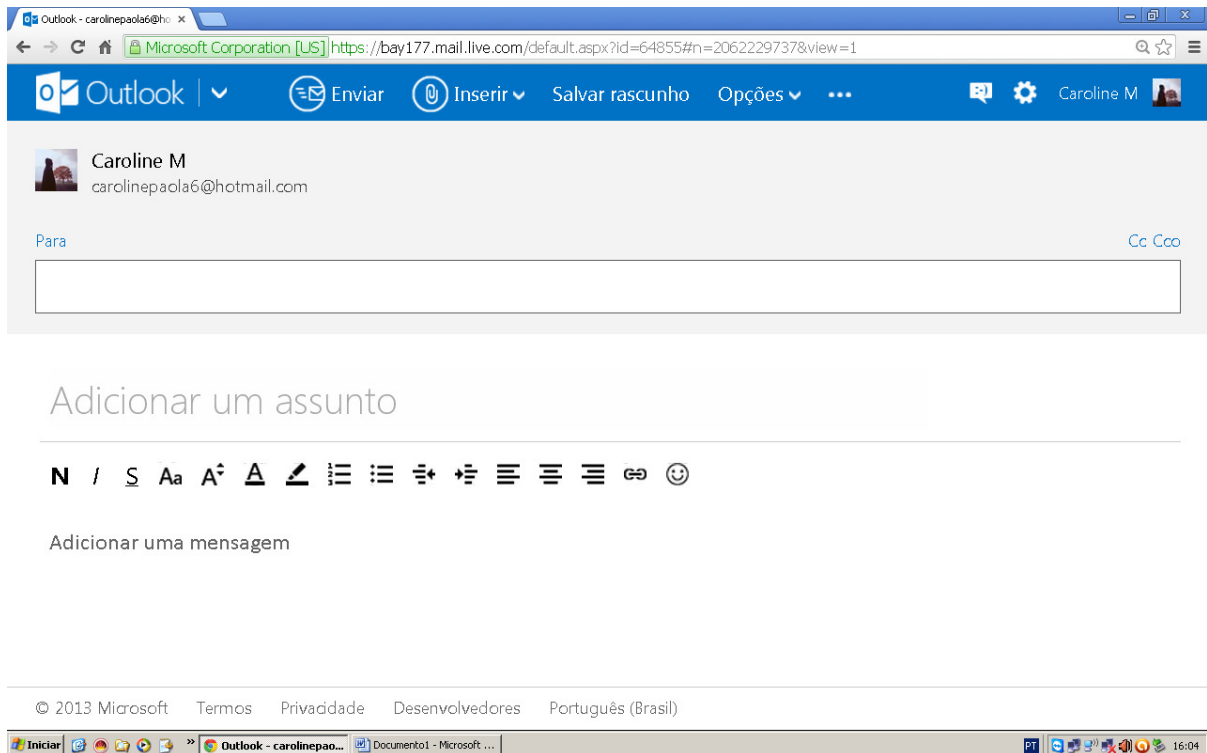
Outlook - carolinepaola6@ho ×

Microsoft Corporation [US] https://bay177.mail.live.com/default.aspx?id=64855#n=2062229737&view=1

Outlook | Enviar Inserir Salvar rascunho Opções ••• Caroline M

Caroline M
carolinepaola6@hotmail.com

Para

Cc Cco

Adicionar um assunto

N I S Aa A A

Adicionar uma mensagem

© 2013 Microsoft Termos Privacidade Desenvolvedores Português (Brasil)

Iniciar Outlook - carolinepao... Documento1 - Microsoft ... PT 16:04